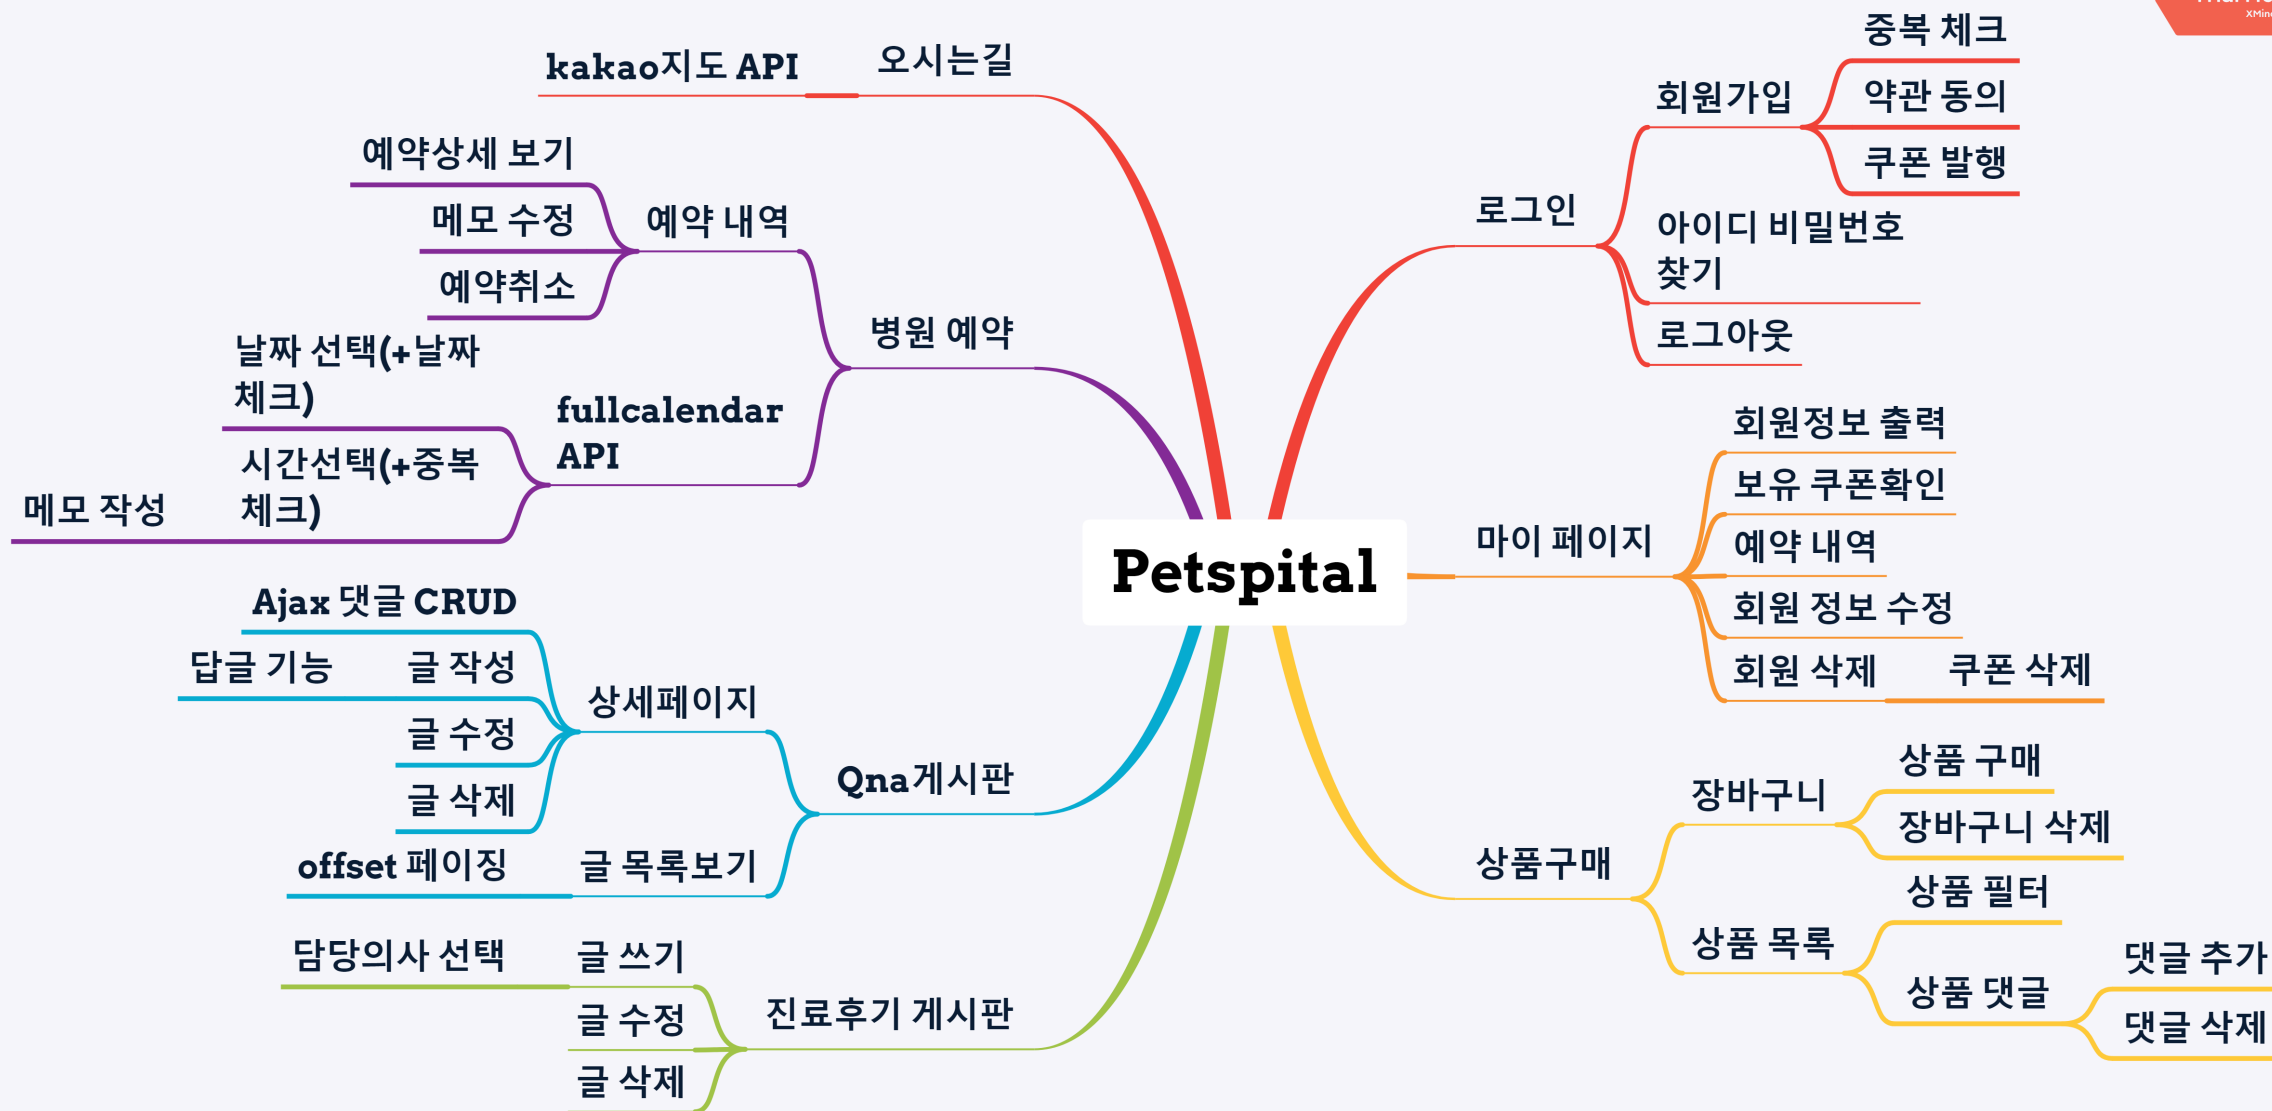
Petspital

kakao지도 API
오시는길

예약상세 보기
메모 수정
예약취소
예약 내역
병원 예약
날짜 선택(+날짜 체크)
시간선택(+중복 체크)
메모 작성
fullcalendar API

Ajax 댓글 CRUD
답글 기능
글 작성
글 수정
글 삭제
상세페이지
Qna게시판
offset 페이징
글 목록보기

담당의사 선택
글 쓰기
글 수정
글 삭제
진료후기 게시판

중복 체크
약관 동의
쿠폰 발행
회원가입
로그인
아이디 비밀번호 찾기
로그아웃

회원정보 출력
보유 쿠폰확인
예약 내역
회원 정보 수정
회원 삭제
쿠폰 삭제
마이 페이지

상품 구매
장바구니
장바구니 삭제
상품구매
상품 필터
상품 목록
상품 댓글
댓글 추가
댓글 삭제